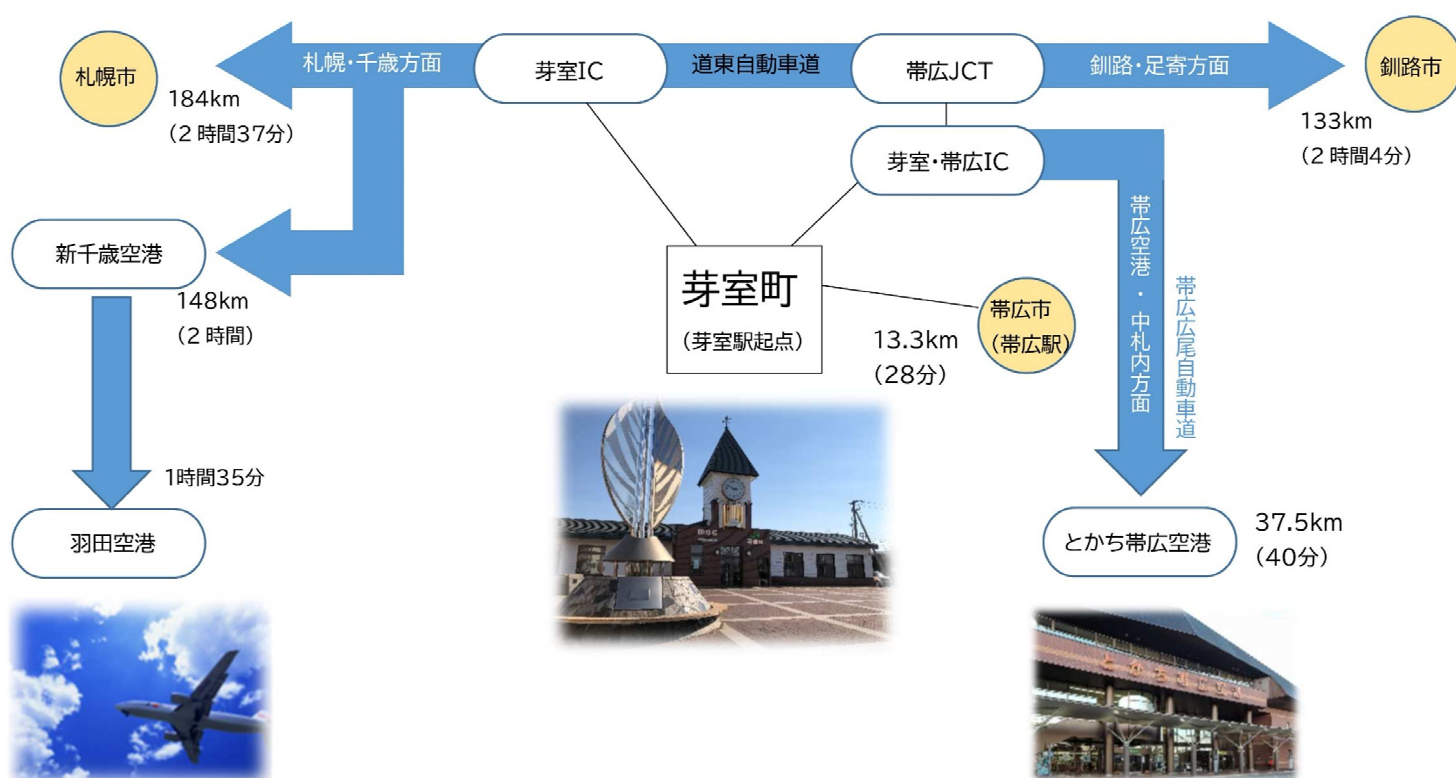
札幌市

札幌・千歳方面

184km
（2 時間37分）

芽室IC

道東自動車道

帯広JCT

釧路・足寄方面

釧路市

133km
（2 時間4分）

芽室・帯広IC

新千歳空港

148km
（2 時間）

芽室町
（芽室駅起点）

帯広市
（帯広駅）

13.3km
（28分）

帯広空港・中札内方面

帯広広尾自動車道

1時間35分

羽田空港

とかち帯広空港

37.5km
（40分）